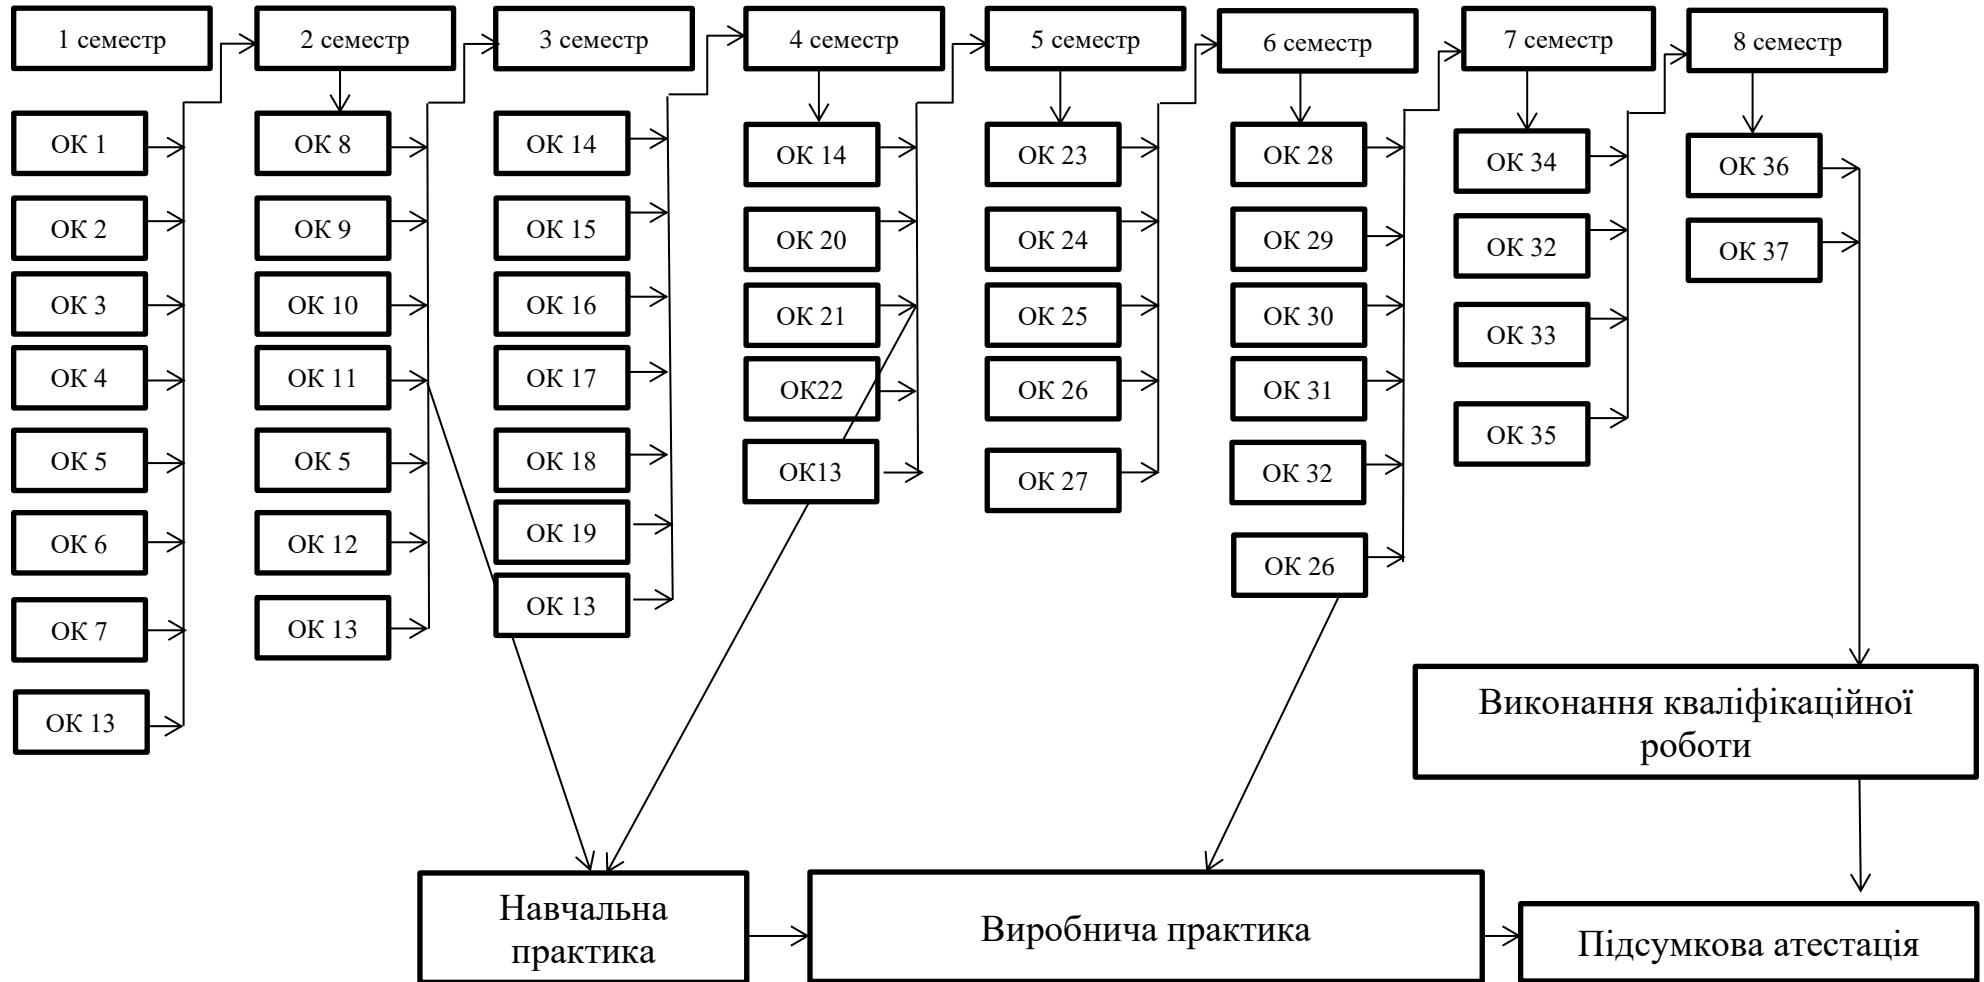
1 семестр

ОК 1
ОК 2
ОК 3
ОК 4
ОК 5
ОК 6
ОК 7
ОК 13

2 семестр

ОК 8
ОК 9
ОК 10
ОК 11
ОК 5
ОК 12
ОК 13

3 семестр

ОК 14
ОК 15
ОК 16
ОК 17
ОК 18
ОК 19
ОК 13

4 семестр

ОК 14
ОК 20
ОК 21
ОК22
ОК13

5 семестр

ОК 23
ОК 24
ОК 25
ОК 26
ОК 27

6 семестр

ОК 28
ОК 29
ОК 30
ОК 31
ОК 32
ОК 26

7 семестр

ОК 34
ОК 32
ОК 33
ОК 35

8 семестр

ОК 36
ОК 37

Виконання кваліфікаційної роботи

Навчальна практика

Виробнича практика

Підсумкова атестація